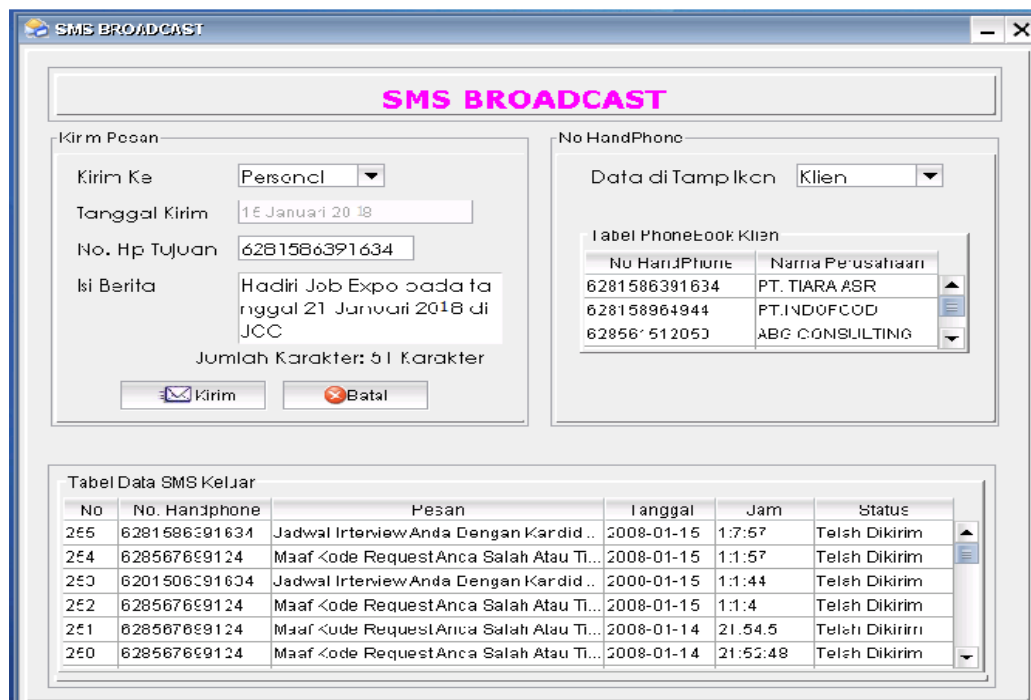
SMS BROADCAST

SMS BROADCAST

Kirim Pesan

Kirim Ke Personal

Tanggal Kirim 15 Januari 2018

No. Hp Tujuan 6281586391634

Isi Berita Hadiri Job Expo pada tanggal 21 Januari 2018 di JCC

Jumlah Karakter: 51 Karakter

Kirim Batal

No HandPhone

Data di Tampilkan Klien

Tabel PhoneBook Klien

| No HandPhone | Nama Perusahaan |
|---|---|
| 6281586391634 | PT. TIARA ASR |
| 628158964944 | PT.INDOFOOD |
| 628561512050 | ABG CONSULTING |

Tabel Data SMS Keluar

| No | No. Handphone | Pesan | Tanggal | Jam | Status |
|---|---|---|---|---|---|
| 255 | 6281586391634 | Jadwal Interview Anda Dengan Kandid... | 2008-01-15 | 1:7:57 | Telah Dikirim |
| 254 | 628567699124 | Maaf Kode Request Anda Salah Atau Ti... | 2008-01-15 | 1:1:57 | Telah Dikirim |
| 253 | 6281586391634 | Jadwal Interview Anda Dengan Kandid... | 2008-01-15 | 1:1:44 | Telah Dikirim |
| 252 | 628567699124 | Maaf Kode Request Anda Salah Atau Ti... | 2008-01-15 | 1:1:4 | Telah Dikirim |
| 251 | 628567699124 | Maaf Kode Request Anda Salah Atau Ti... | 2008-01-14 | 21:54:5 | Telah Dikirim |
| 250 | 628567699124 | Maaf Kode Request Anda Salah Atau Ti... | 2008-01-14 | 21:52:48 | Telah Dikirim |